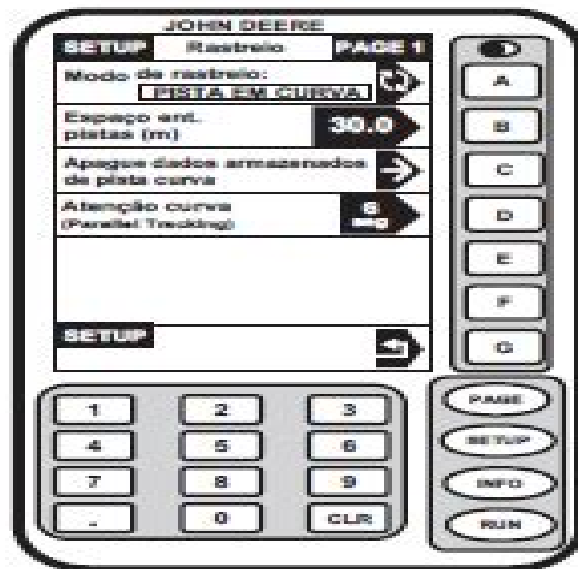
JOHN DEERE

SETUP Rastreio PAGE 1

Modo de rastreio:
PISTA EM CURVA

Espaço ent. pistas (m)
30.0

Apague dados armazenados de pista curva

Atenção curva
(Parallel Tracking)
8 seg

SETUP

A
B
C
D
E
F
G

1 2 3
4 5 6
7 8 9
. 0 CLR

PAGE
SETUP
INFO
RUN